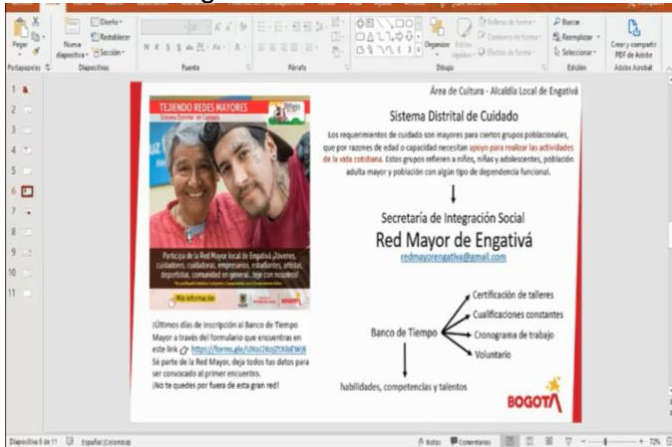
Pegar | Nueva diapositiva | Diseño | Restablecer | Sección | Portapapeles | Diapositivas | Fuente | Párrafo | Organizar | Estilos rápidos | Relleno de forma | Contorno de forma | Efectos de forma | Dibujo | Buscar | Reemplazar | Seleccionar | Edición | Crear y compartir PDF de Adobe | Adobe Acrobat

1 2 3 4 5 6 7 8 9 10 11

TEJIENDO REDES MAYORES
Sistema Distrital de Cuidado

Participa de la Red Mayor local de Engativá ¡Jovenes, cuidadores, cuidadoras, empresarios, estudiantes, artistas, deportistas, comunidad en general... teje con nosotros!

Más información

Área de Cultura - Alcaldía Local de Engativá

Sistema Distrital de Cuidado

Los requerimientos de cuidado son mayores para ciertos grupos poblacionales, que por razones de edad o capacidad necesitan apoyo para realizar las actividades de la vida cotidiana. Estos grupos refieren a niños, niñas y adolescentes, población adulta mayor y población con algún tipo de dependencia funcional.

Secretaría de Integración Social
Red Mayor de Engativá
redmayorengativa@gmail.com

¡Últimos días de inscripción al Banco de Tiempo Mayor a través del formulario que encuentras en este link https://forms.gle/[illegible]
Sé parte de la Red Mayor, deja todos tus datos para ser convocado al primer encuentro.
¡No te quedes por fuera de esta gran red!

Banco de Tiempo
Certificación de talleres
Cualificaciones constantes
Cronograma de trabajo
Voluntario

habilidades, competencias y talentos

BOGOTÁ

Diapositiva 6 de 11 | Español (Colombia) | Notas | Comentarios | 72%